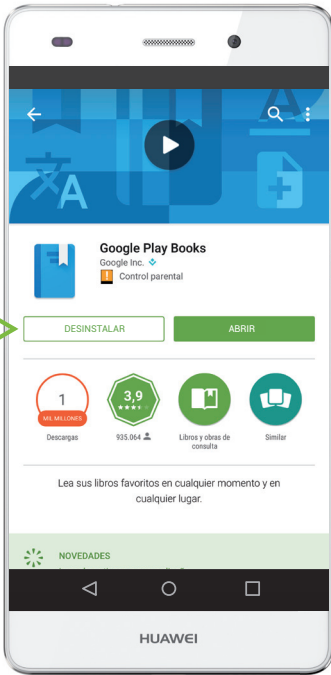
Google Play Books
Google Inc.
Control parental

DESINSTALAR
ABRIR

1
MIL MILLONES
Descargas

3,9
935.064

Libros y obras de consulta

Similar

Lea sus libros favoritos en cualquier momento y en cualquier lugar.

NOVEDADES

HUAWEI